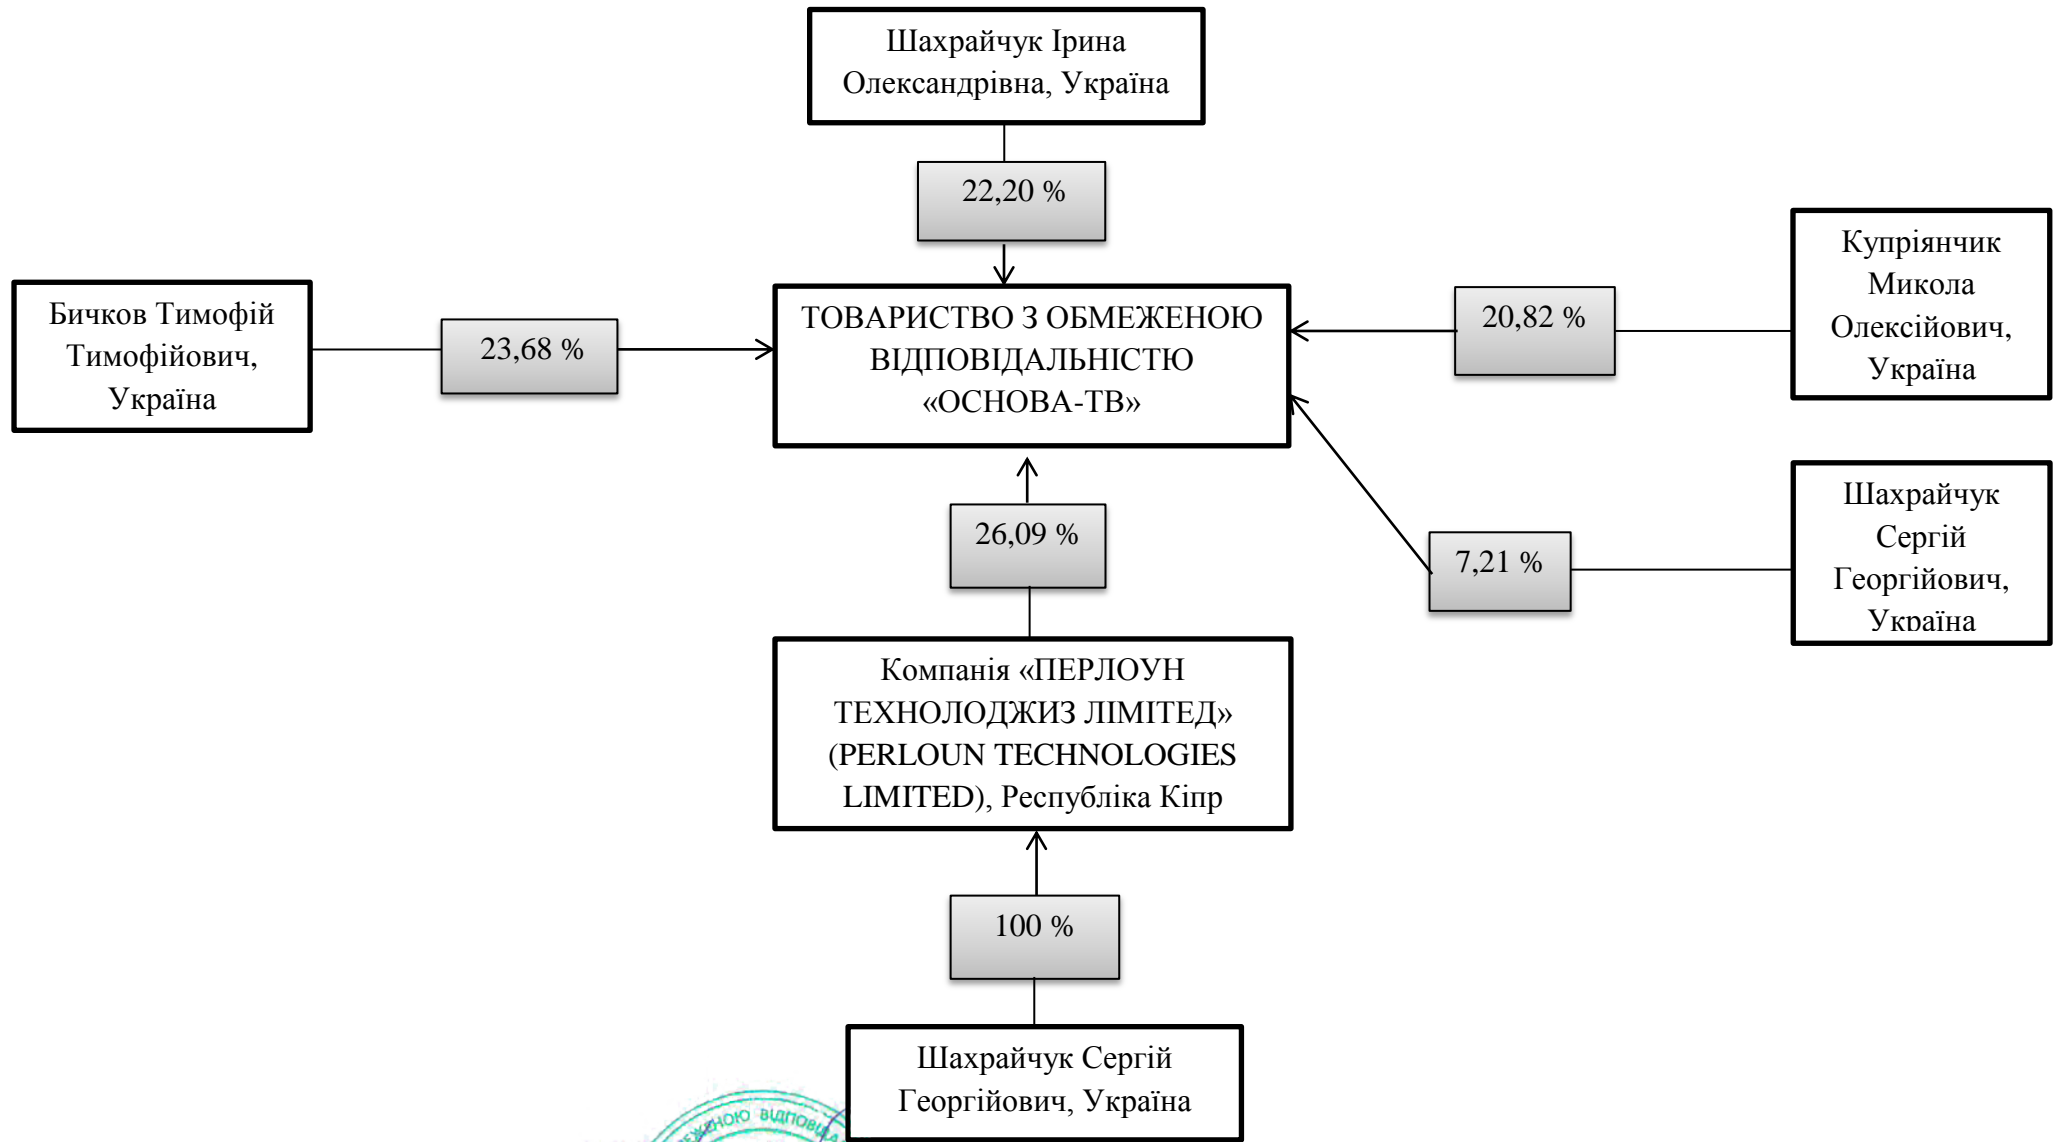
Шахрайчук Ірина Олександрівна, Україна

22,20 %

Бичков Тимофій Тимофійович, Україна

23,68 %

ТОВАРИСТВО З ОБМЕЖЕНОЮ ВІДПОВІДАЛЬНІСТЮ «ОСНОВА-ТВ»

20,82 %

Купріянчик Микола Олексійович, Україна

7,21 %

Шахрайчук Сергій Георгійович, Україна

26,09 %

Компанія «ПЕРЛОУН ТЕХНОЛОДЖИЗ ЛІМІТЕД» (PERLOUN TECHNOLOGIES LIMITED), Республіка Кіпр

100 %

Шахрайчук Сергій Георгійович, Україна

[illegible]ЖЕНОЮ ВІДПОВІ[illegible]